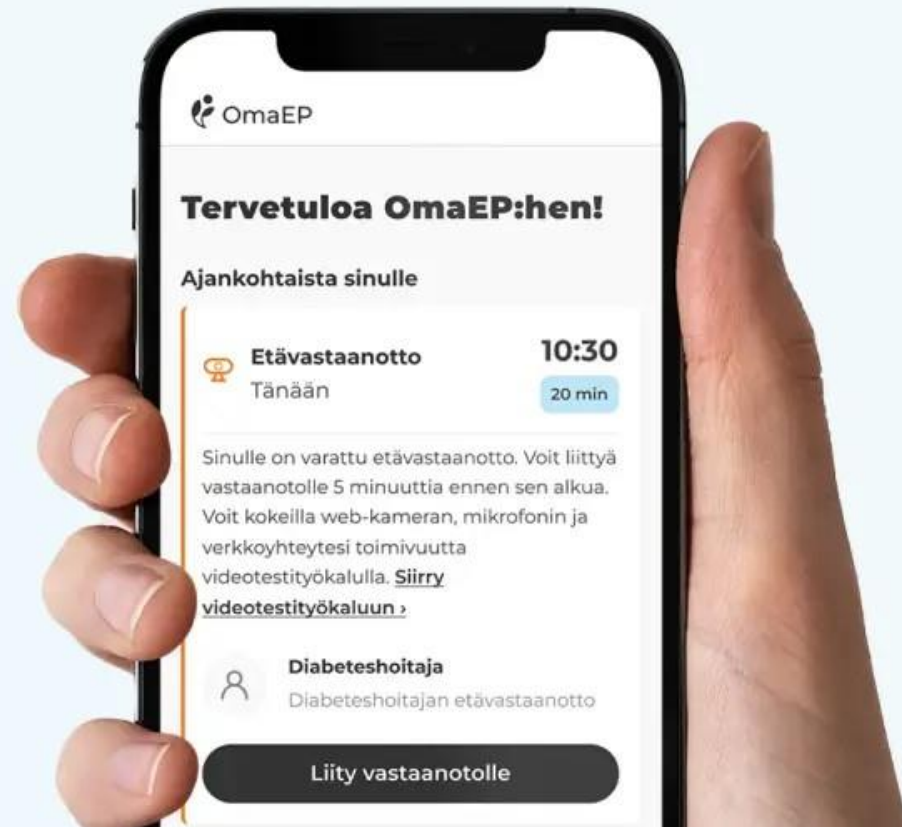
OmaEP

Tervetuloa OmaEP:hen!

Ajankohtaista sinulle

Etävastaanotto
Tänään

10:30
20 min

Sinulle on varattu etävastaanotto. Voit liittyä vastaanotolle 5 minuuttia ennen sen alkua. Voit kokeilla web-kameran, mikrofonin ja verkkoyhteytesi toimivuutta videotestityökalulla. Siirry videotestityökaluun ›

Diabeteshoitaja
Diabeteshoitajan etävastaanotto

Liity vastaanotolle